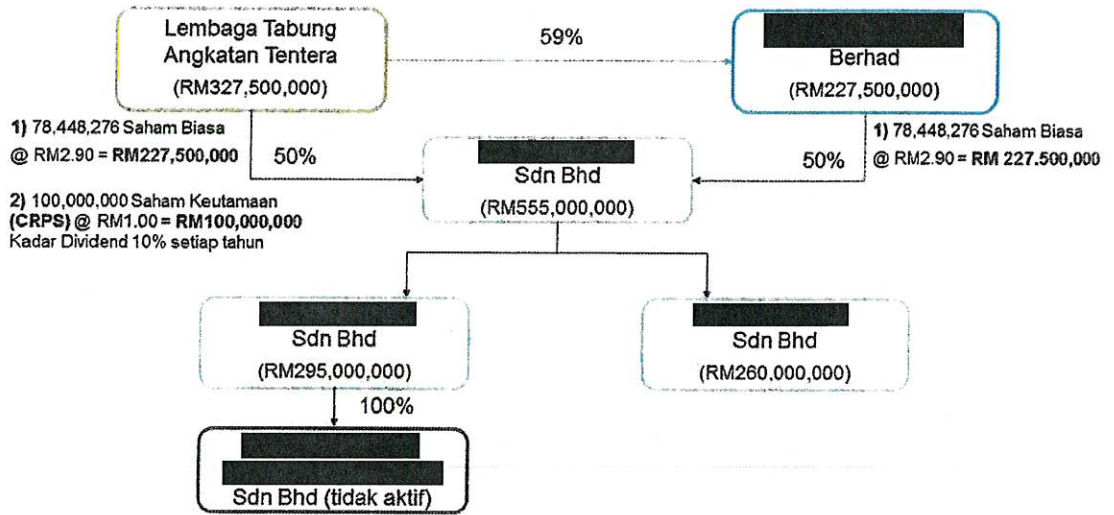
Lembaga Tabung Angkatan Tentera
(RM327,500,000)

59%

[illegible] Berhad
(RM227,500,000)

1) 78,448,276 Saham Biasa @ RM2.90 = RM227,500,000

50%

2) 100,000,000 Saham Keutamaan (CRPS) @ RM1.00 = RM100,000,000
Kadar Dividend 10% setiap tahun

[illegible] Sdn Bhd
(RM555,000,000)

50%

1) 78,448,276 Saham Biasa @ RM2.90 = RM 227.500,000

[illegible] Sdn Bhd
(RM295,000,000)

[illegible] Sdn Bhd
(RM260,000,000)

100%

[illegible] Sdn Bhd (tidak aktif)